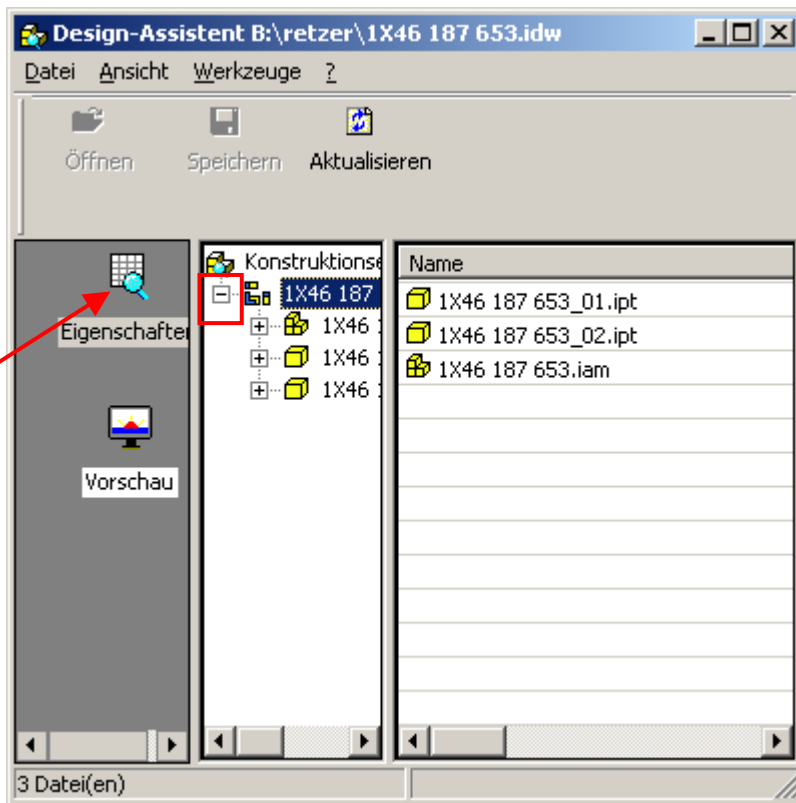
Design-Assistent B:\retzer\1X46 187 653.idw

Datei Ansicht Werkzeuge ?

Öffnen Speichern Aktualisieren

Eigenschafter

Vorschau

Konstruktionse

1X46 187

1X46

1X46

1X46

| Name |
|---|
| 1X46 187 653_01.ipt |
| 1X46 187 653_02.ipt |
| 1X46 187 653.iam |

3 Datei(en)